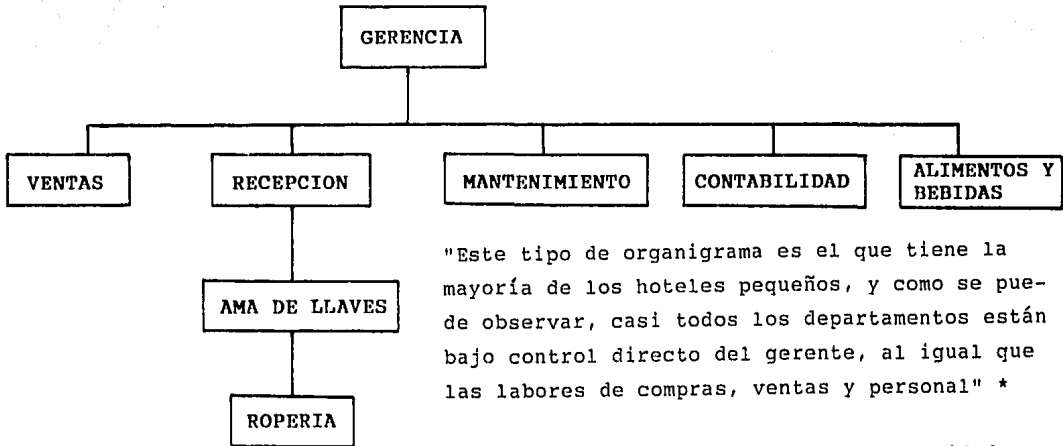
GERENCIA

VENTAS

RECEPCION

MANTENIMIENTO

CONTABILIDAD

ALIMENTOS Y BEBIDAS

AMA DE LLAVES

ROPERIA

"Este tipo de organigrama es el que tiene la mayoría de los hoteles pequeños, y como se puede observar, casi todos los departamentos están bajo control directo del gerente, al igual que las labores de compras, ventas y personal" *